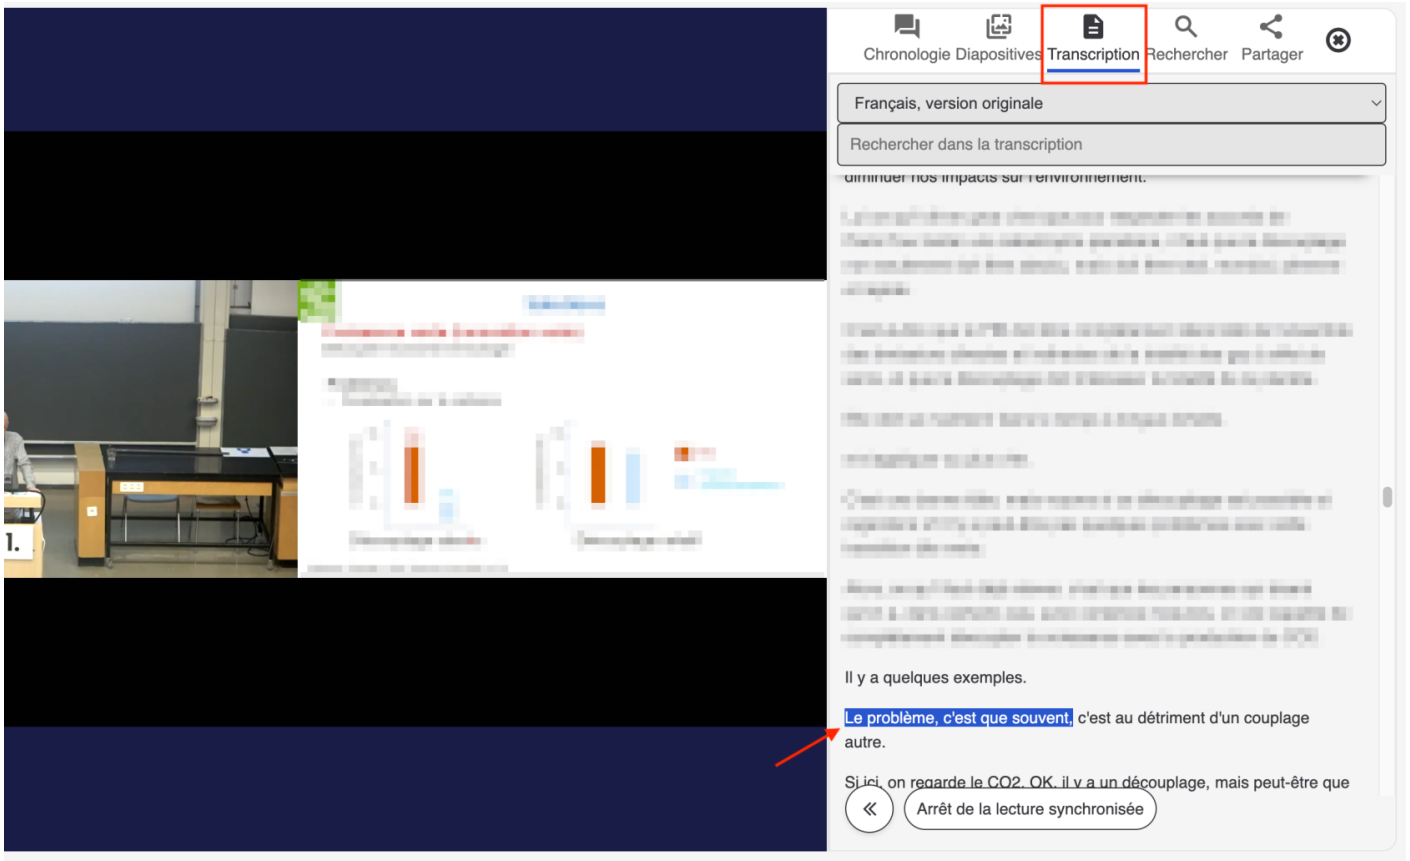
Chronologie Diapositives Transcription Rechercher Partager

Français, version originale

Rechercher dans la transcription

diminuer nos impacts sur l'environnement.

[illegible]

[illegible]

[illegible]

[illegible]

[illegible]

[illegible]

Il y a quelques exemples.

Le problème, c'est que souvent, c'est au détriment d'un couplage autre.

Si ici, on regarde le CO2. OK, il y a un découplage, mais peut-être que

Arrêt de la lecture synchronisée

1.